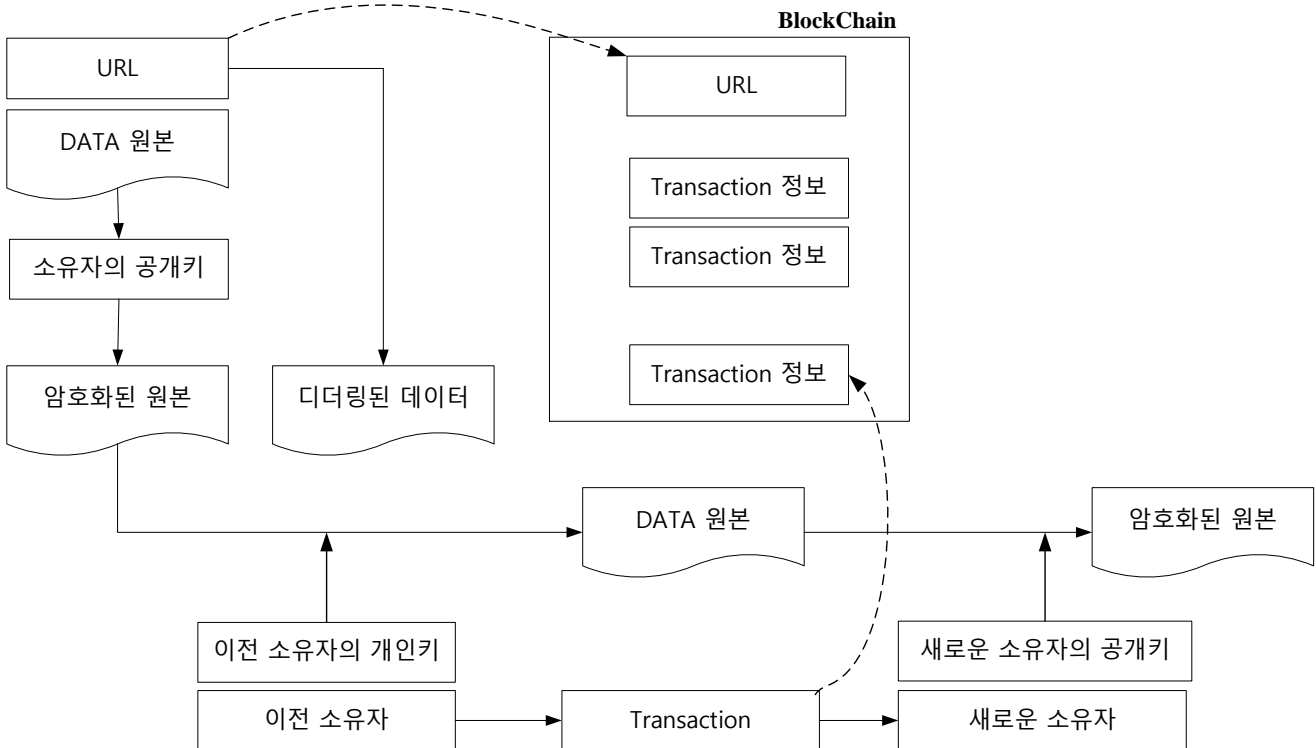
URL

DATA 원본

소유자의 공개키

암호화된 원본

디더링된 데이터

BlockChain

URL

Transaction 정보

Transaction 정보

Transaction 정보

DATA 원본

암호화된 원본

이전 소유자의 개인키

새로운 소유자의 공개키

이전 소유자

Transaction

새로운 소유자